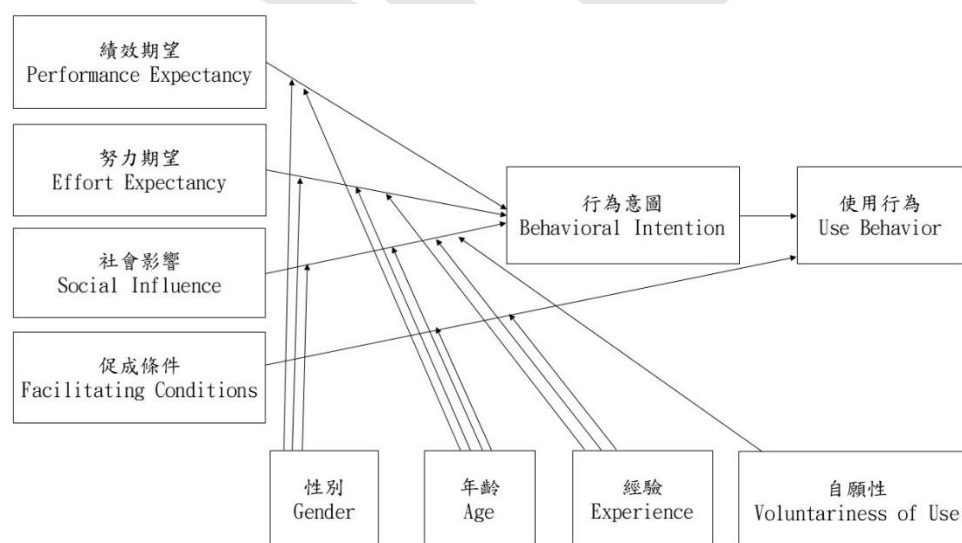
績效期望
Performance Expectancy

努力期望
Effort Expectancy

社會影響
Social Influence

促成條件
Facilitating Conditions

行為意圖
Behavioral Intention

使用行為
Use Behavior

性別
Gender

年齡
Age

經驗
Experience

自願性
Voluntariness of Use